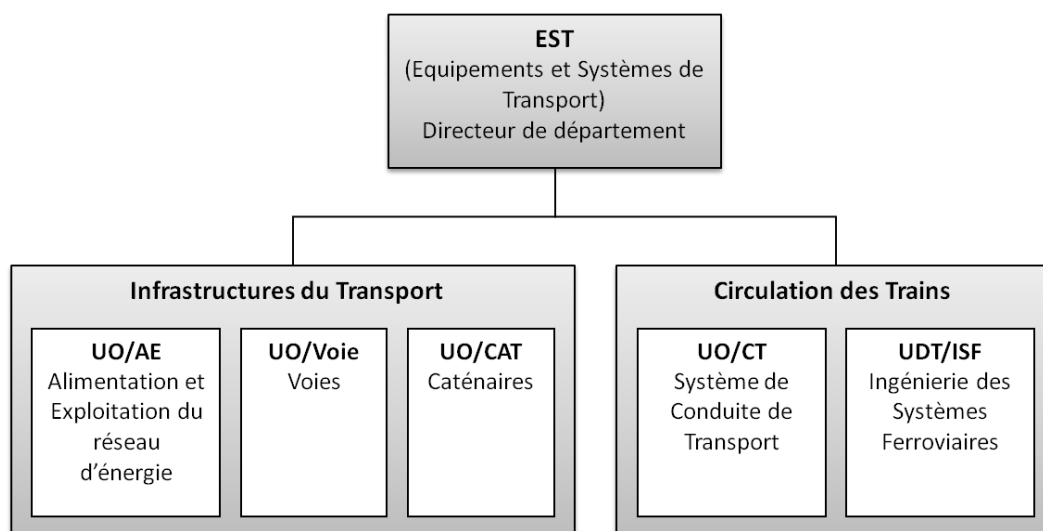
EST
(Equipements et Systèmes de Transport)
Directeur de département

Infrastructures du Transport

UO/AE
Alimentation et Exploitation du réseau d'énergie

UO/Voie
Voies

UO/CAT
Caténaires

Circulation des Trains

UO/CT
Système de Conduite de Transport

UDT/ISF
Ingénierie des Systèmes Ferroviaires